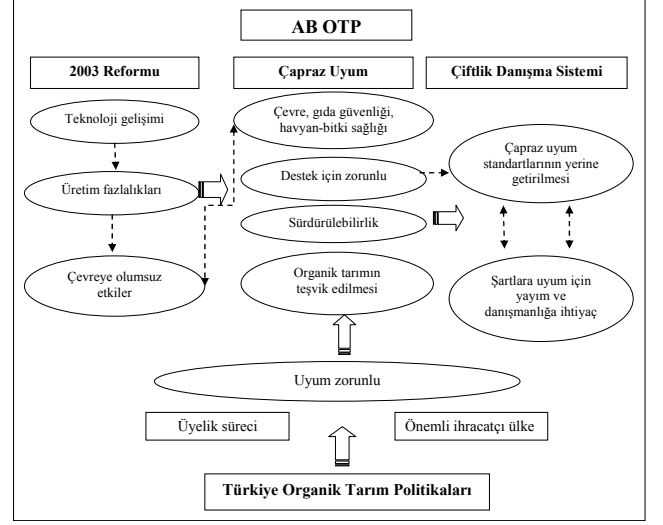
AB OTP

2003 Reformu

Çapraz Uyum

Çiftlik Danışma Sistemi

Teknoloji gelişimi

Üretim fazlalıkları

Çevreye olumsuz etkiler

Çevre, gıda güvenliği, havyan-bitki sağlığı

Destek için zorunlu

Sürdürülebilirlik

Organik tarımın teşvik edilmesi

Çapraz uyum standartlarının yerine getirilmesi

Şartlara uyum için yayım ve danışmanlığa ihtiyaç

Uyum zorunlu

Üyelik süreci

Önemli ihracatçı ülke

Türkiye Organik Tarım Politikaları